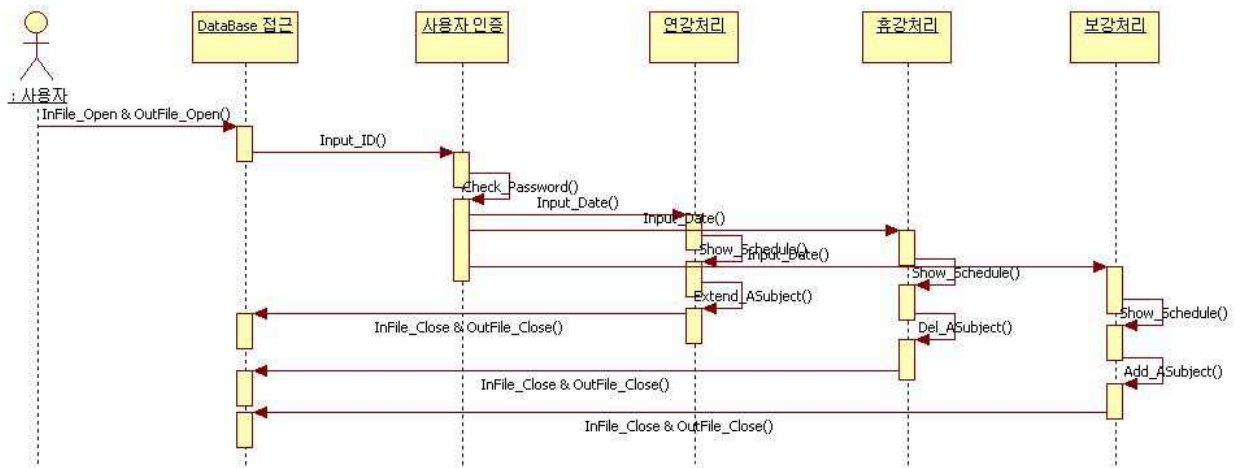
: 사용자

DataBase 접근

사용자 인증

연강처리

휴강처리

보강처리

InFile_Open & OutFile_Open()

Input_ID()

Check_Password()

Input_Date()

Input_Date()

Show_Schedule()

Input_Date()

Show_Schedule()

Extend_ASubject()

InFile_Close & OutFile_Close()

Del_ASubject()

Show_Schedule()

InFile_Close & OutFile_Close()

Add_ASubject()

InFile_Close & OutFile_Close()